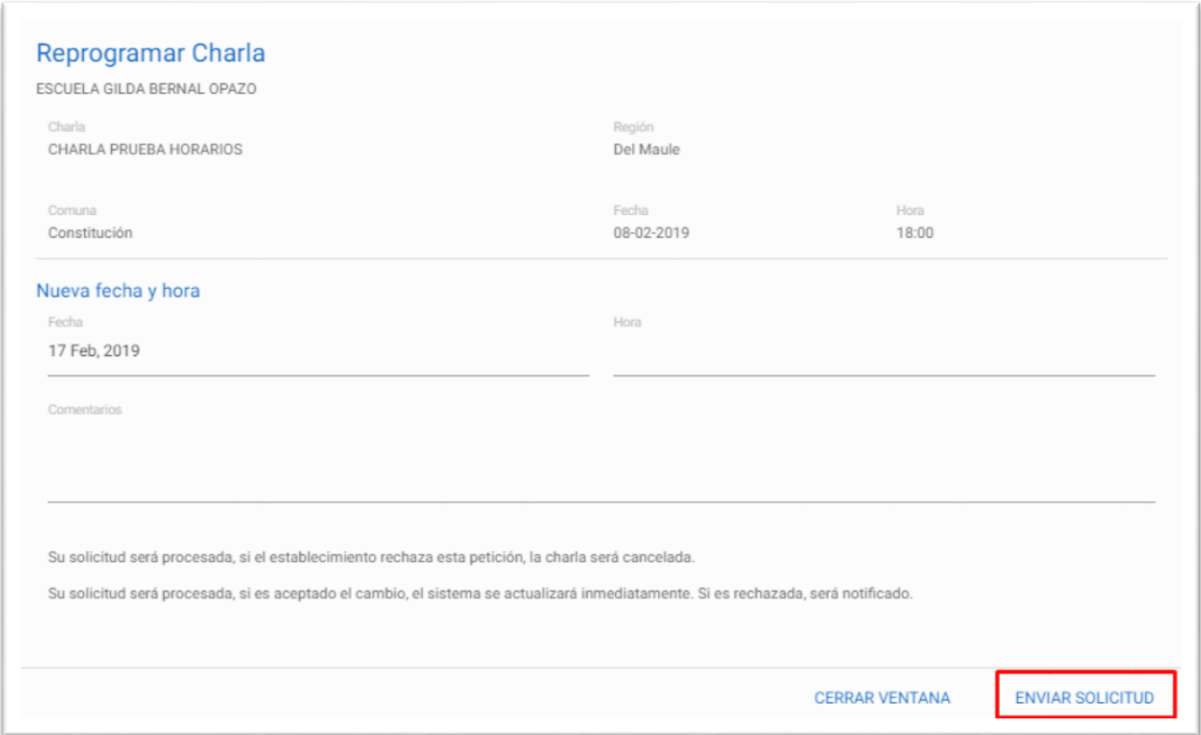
Reprogramar Charla

ESCUELA GILDA BERNAL OPAZO

Charla
CHARLA PRUEBA HORARIOS

Región
Del Maule

Comuna
Constitución

Fecha
08-02-2019

Hora
18:00

Nueva fecha y hora

Fecha
17 Feb, 2019

Hora

Comentarios

Su solicitud será procesada, si el establecimiento rechaza esta petición, la charla será cancelada.

Su solicitud será procesada, si es aceptado el cambio, el sistema se actualizará inmediatamente. Si es rechazada, será notificado.

CERRAR VENTANA

ENVIAR SOLICITUD